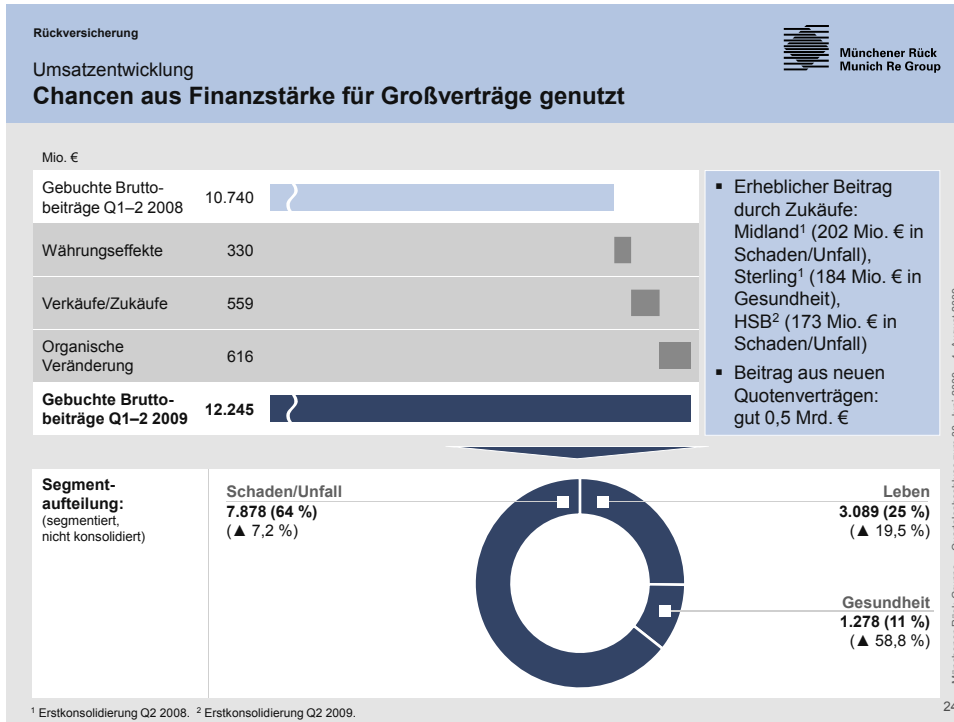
Rückversicherung

Münchener Rück
Munich Re Group

Umsatzentwicklung
**Chancen aus Finanzstärke für Großverträge genutzt**

Mio. €

| | |
|---|---|
| Gebuchte Bruttobeiträge Q1–2 2008 | 10.740 |
| Währungseffekte | 330 |
| Verkäufe/Zukäufe | 559 |
| Organische Veränderung | 616 |
| **Gebuchte Bruttobeiträge Q1–2 2009** | **12.245** |

▪ Erheblicher Beitrag durch Zukäufe: Midland$^1$ (202 Mio. € in Schaden/Unfall), Sterling$^1$ (184 Mio. € in Gesundheit), HSB$^2$ (173 Mio. € in Schaden/Unfall)
▪ Beitrag aus neuen Quotenverträgen: gut 0,5 Mrd. €

**Segmentaufteilung:**
(segmentiert, nicht konsolidiert)

Schaden/Unfall
**7.878 (64 %)**
(▲ 7,2 %)

Leben
**3.089 (25 %)**
(▲ 19,5 %)

Gesundheit
**1.278 (11 %)**
(▲ 58,8 %)

$^1$ Erstkonsolidierung Q2 2008. $^2$ Erstkonsolidierung Q2 2009.

24

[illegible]